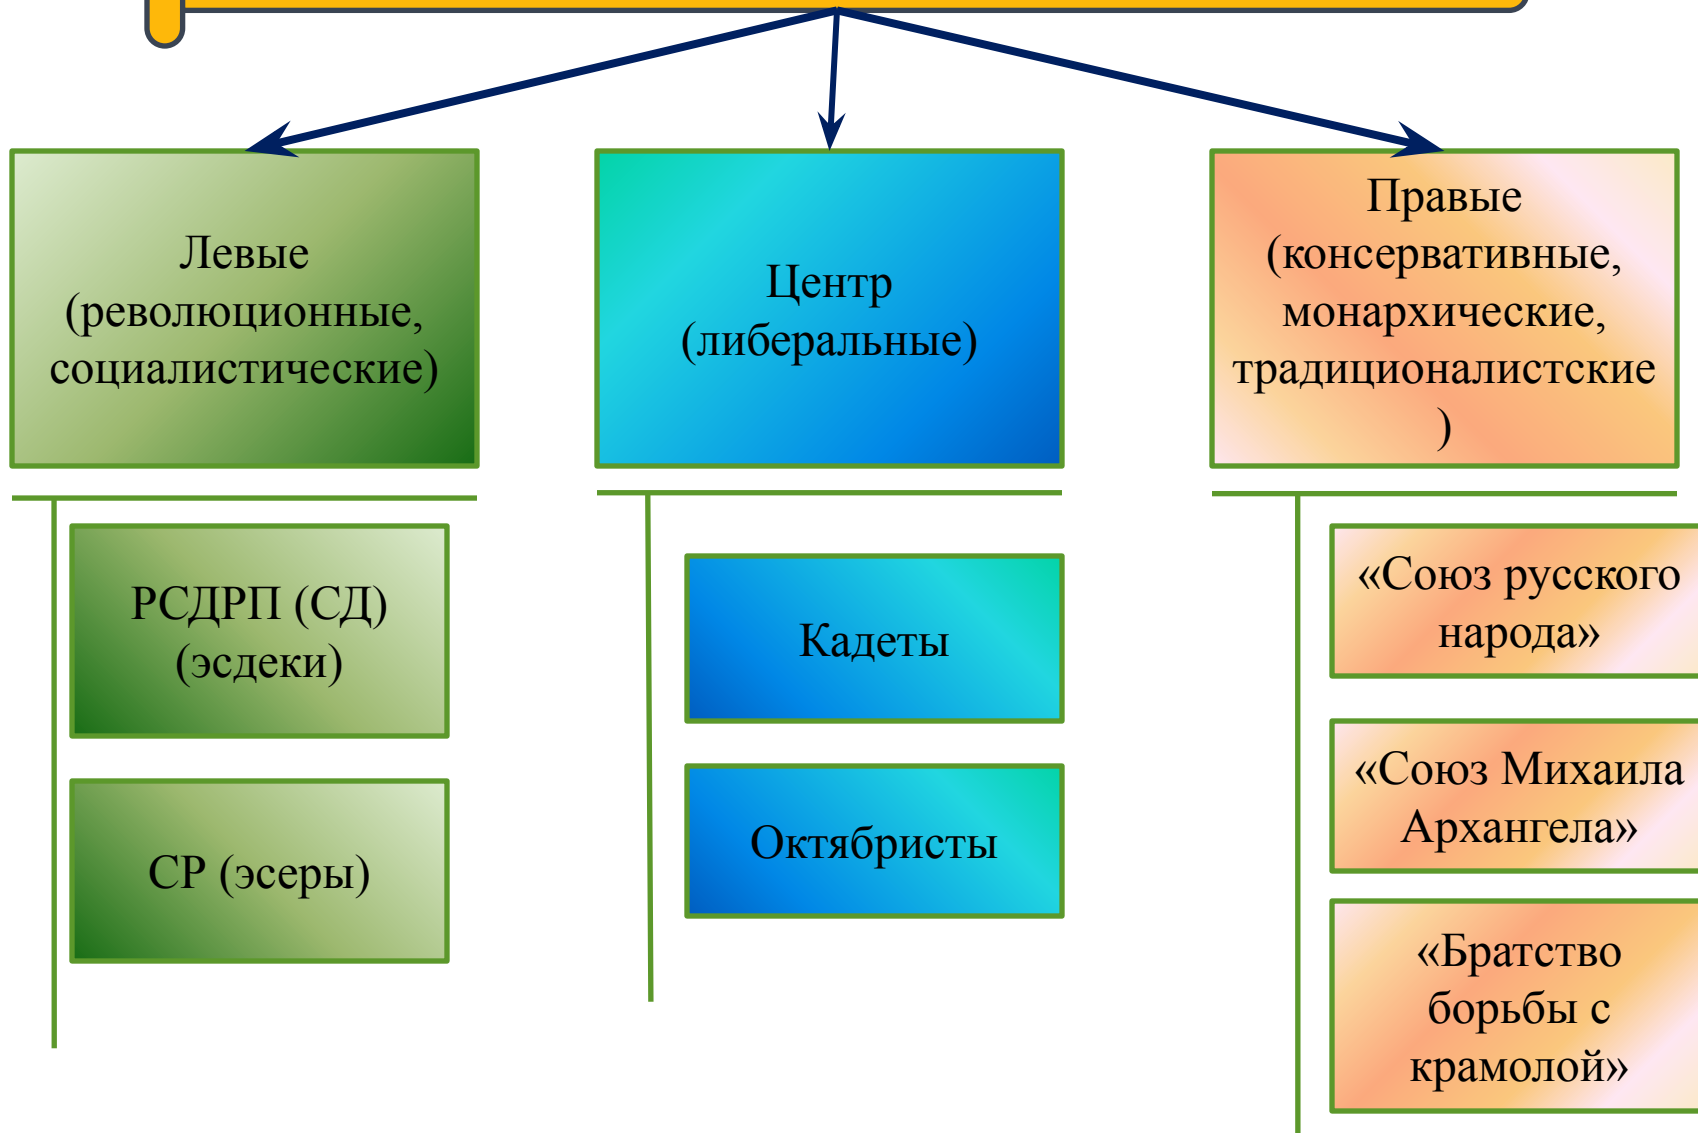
Левые (революционные, социалистические)

РСДРП (СД) (эсдеки)

СР (эсеры)

Центр (либеральные)

Кадеты

Октябристы

Правые (консервативные, монархические, традиционалистские )

«Союз русского народа»

«Союз Михаила Архангела»

«Братство борьбы с крамолой»